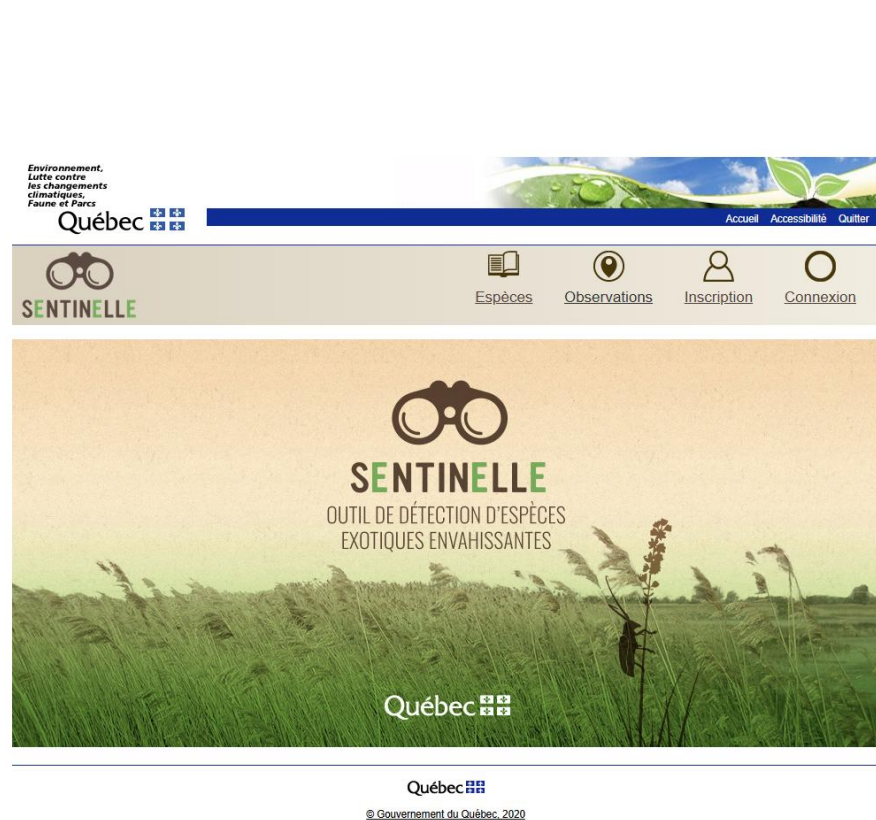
Environnement, Lutte contre les changements climatiques, Faune et Parcs
Québec

Accueil Accessibilité Quitter

SENTINELLE

Espèces Observations Inscription Connexion

SENTINELLE
OUTIL DE DÉTECTION D'ESPÈCES EXOTIQUES ENVAHISSANTES

Québec

Québec

© Gouvernement du Québec, 2020